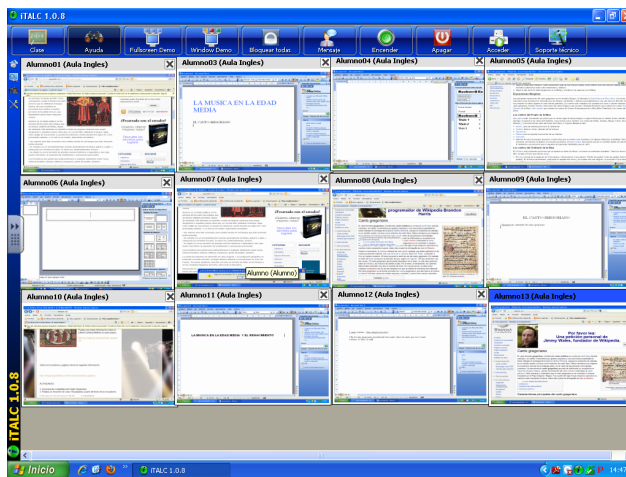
iTALC 1.0.8

Clase
Ayuda
Fullscreen Demo
Window Demo
Bloquear todas
Mensaje
Encender
Apagar
Acceder
Soporte técnico

Alumno01 (Aula Ingles)
¿Encerrado con el estudio?

Alumno03 (Aula Ingles)
LA MUSICA EN LA EDAD MEDIA
EL CANTO GREGORIANO

Alumno04 (Aula Ingles)

Alumno05 (Aula Ingles)

Alumno06 (Aula Ingles)

Alumno07 (Aula Ingles)
¿Encerrado con el estudio?
Alumno (Alumno)

Alumno08 (Aula Ingles)
programador de Wikipedia Brandon Harris
Canto gregoriano

Alumno09 (Aula Ingles)
EL CANTO GREGORIANO

Alumno10 (Aula Ingles)

Alumno11 (Aula Ingles)
LA MUSICA EN LA EDAD MEDIA Y EL RENACIMIENTO

Alumno12 (Aula Ingles)

Alumno13 (Aula Ingles)
Por favor lea
Una petición personal de Jimmy Wales, fundador de Wikipedia
Canto gregoriano

iTALC 1.0.8

Inicio
iTALC 1.0.8
14:47